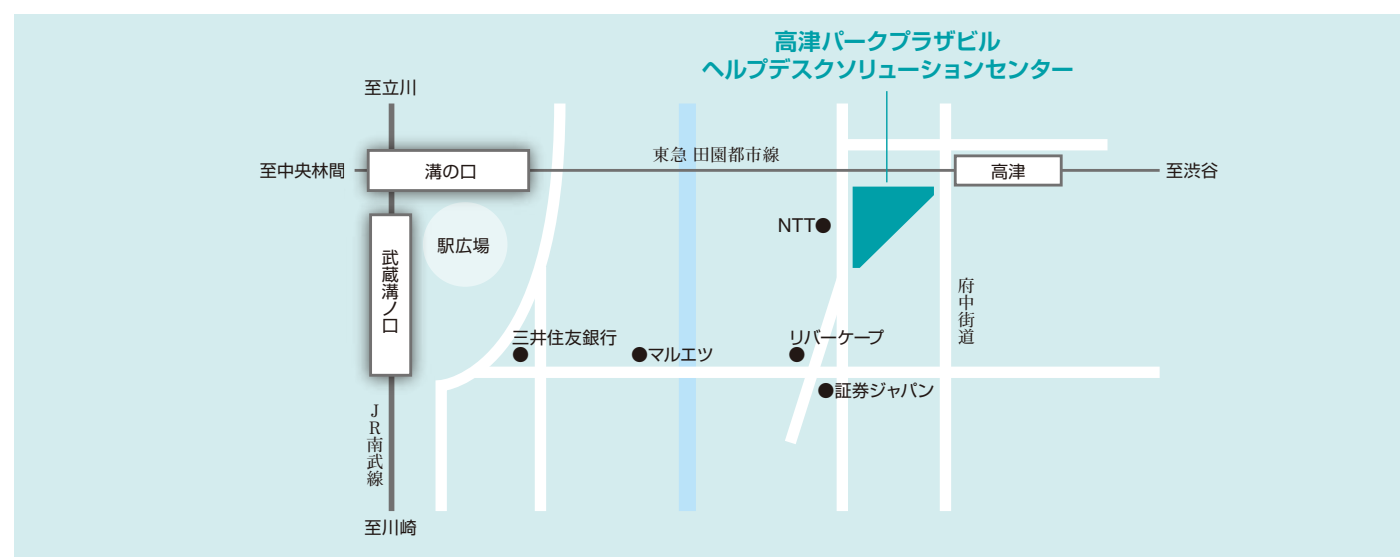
高津パークプラザビル
ヘルプデスクソリューションセンター

至立川

至中央林間

溝の口

東急 田園都市線

高津

至渋谷

NTT

駅広場

武蔵溝ノ口

府中街道

三井住友銀行

マルエツ

リバーケープ

証券ジャパン

JR南武線

至川崎